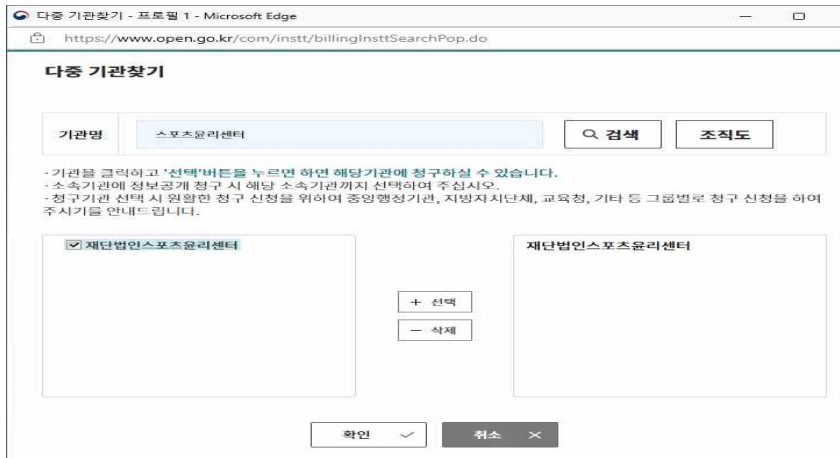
다중 기관찾기 - 프로필 1 - Microsoft Edge

https://www.open.go.kr/com/instt/billingInsttSearchPop.do

다중 기관찾기

기관명 스포츠윤리센터 검색 조직도

· 기관을 클릭하고 '선택'버튼을 누르면 하면 해당기관에 청구하실 수 있습니다.
· 소속기관에 정보공개 청구 시 해당 소속기관까지 선택하여 주십시오.
· 청구기관 선택 시 원활한 청구 신청을 위하여 중앙행정기관, 지방자치단체, 교육청, 기타 등 그룹별로 청구 신청을 하여 주시기를 안내드립니다.

재단법인스포츠윤리센터

+ 선택

— 삭제

재단법인스포츠윤리센터

확인

취소